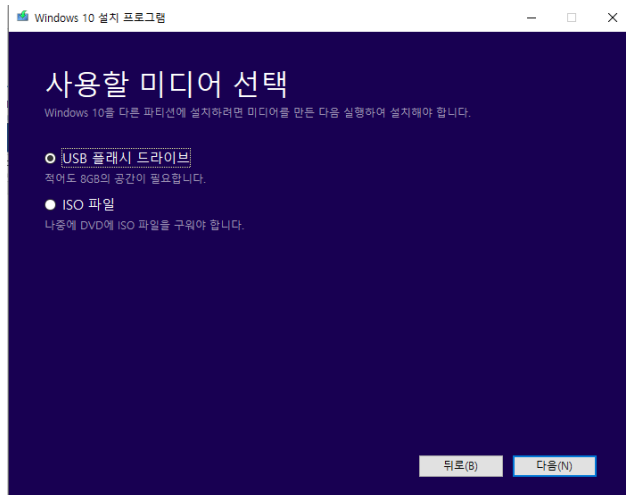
Windows 10 설치 프로그램

사용할 미디어 선택

Windows 10을 다른 파티션에 설치하려면 미디어를 만든 다음 실행하여 설치해야 합니다.

USB 플래시 드라이브
적어도 8GB의 공간이 필요합니다.

ISO 파일
나중에 DVD에 ISO 파일을 구워야 합니다.

뒤로(B)
다음(N)